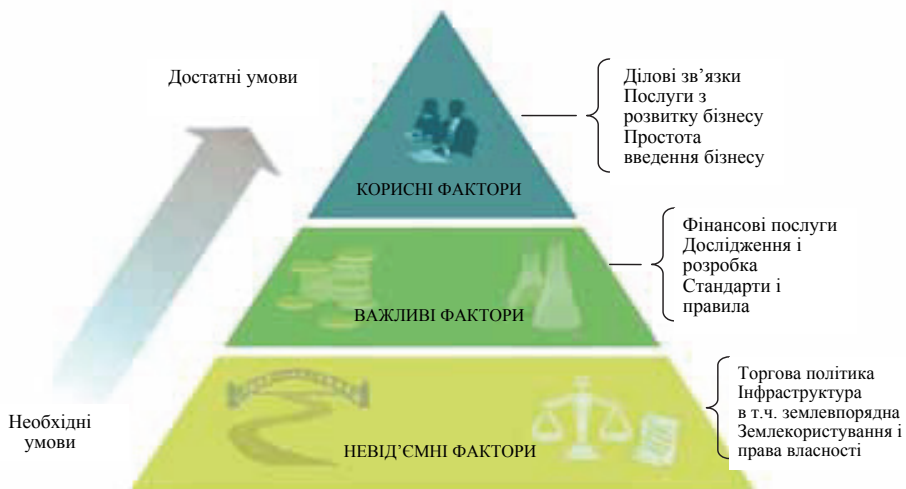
Достатні умови

КОРИСНІ ФАКТОРИ

Ділові зв’язки
Послуги з розвитку бізнесу
Простота введення бізнесу

ВАЖЛИВІ ФАКТОРИ

Фінансові послуги
Дослідження і розробка
Стандарти і правила

Необхідні умови

НЕВІД’ЄМНІ ФАКТОРИ

Торгова політика
Інфраструктура в т.ч. землевпорядна
Землекористування і права власності